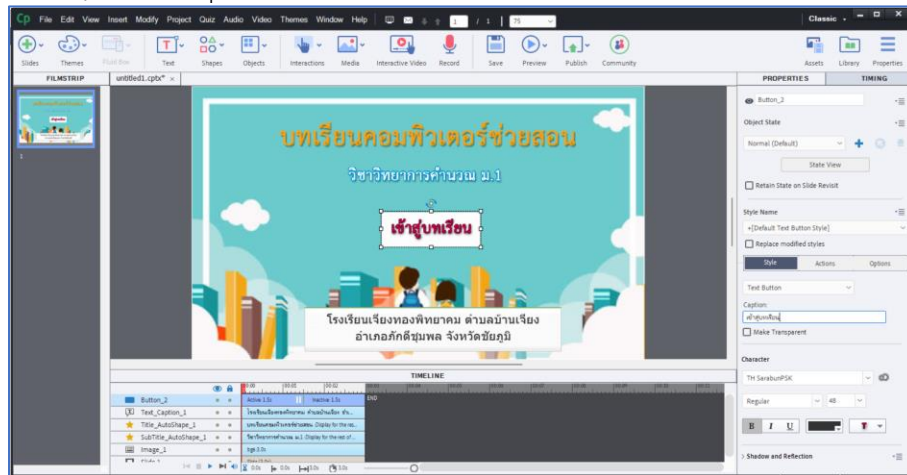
Cp File Edit View Insert Modify Project Quiz Audio Video Themes Window Help 1 / 1 75 Classic

Slides Themes Fluid Box Text Shapes Objects Interactions Media Interactive Video Record Save Preview Publish Community Assets Library Properties

FILMSTRIP untitled1.cptx* ×

1

บทเรียนคอมพิวเตอร์ช่วยสอน

วิชาวิทยาการคำนวณ ม.1

เข้าสู่บทเรียน

โรงเรียนเจียงทองพิทยาคม ตำบลบ้านเจียง อำเภอภักดีชุมพล จังหวัดชัยภูมิ

TIMELINE

| | | | |
|---|---|---|---|
| Button_2 | Active 1.5s | Inactive 1.5s | END |
| Text_Caption_1 | โรงเรียนเจียงทองพิทยาคม ตำบลบ้านเจียง อำ... | | |
| Title_AutoShape_1 | บทเรียนคอมพิวเตอร์ช่วยสอน :Display for the res... | | |
| SubTitle_AutoShape_1 | วิชาวิทยาการคำนวณ ม.1 :Display for the rest of... | | |
| Image_1 | bg4:3.0s | | |
| Slide 1 | | | |

0.0s 0.0s 3.0s 3.0s

PROPERTIES TIMING

Button_2

Object State

Normal (Default)

State View

Retain State on Slide Revisit

Style Name

+[Default Text Button Style]

Replace modified styles

Style Actions Options

Text Button

Caption:

เข้าสู่บทเรียน

Make Transparent

Character

TH SarabunPSK

Regular 48

B I U

Shadow and Reflection